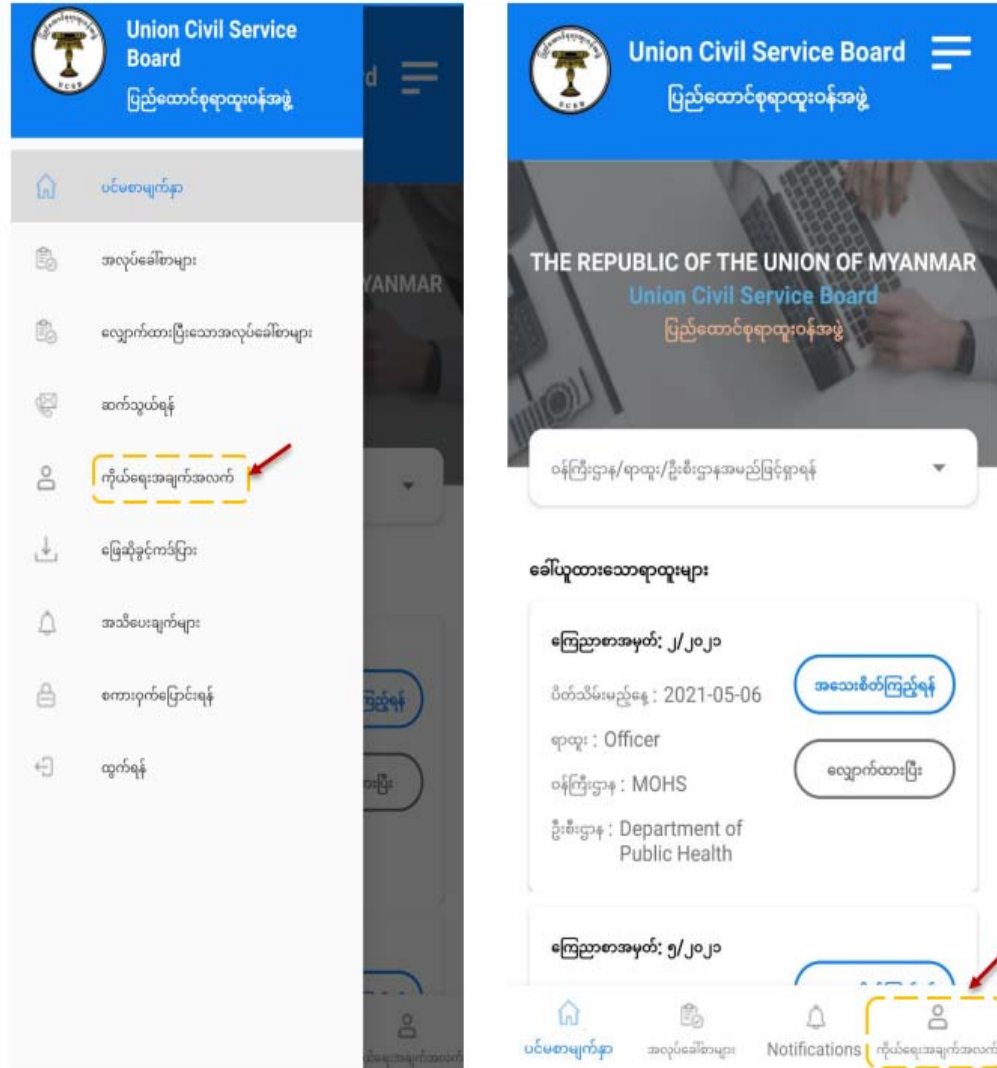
UCSB

Union Civil Service Board
ပြည်ထောင်စုရာထူးဝန်အဖွဲ့

ပင်မစာမျက်နှာ
အလုပ်ခေါ်စာများ
လျှောက်ထားပြီးသောအလုပ်ခေါ်စာများ
ဆက်သွယ်ရန်
ကိုယ်ရေးအချက်အလက်
ဖြေဆိုခွင့်ကဒ်ပြား
အသိပေးချက်များ
စကားဝှက်ပြောင်းရန်
ထွက်ရန်

d
YANMAR
ကြည့်ရန်
ထားပြီး
ယ်ရေးအချက်အလက်

UCSB

Union Civil Service Board
ပြည်ထောင်စုရာထူးဝန်အဖွဲ့

THE REPUBLIC OF THE UNION OF MYANMAR
Union Civil Service Board
ပြည်ထောင်စုရာထူးဝန်အဖွဲ့

ဝန်ကြီးဌာန/ရာထူး/ဦးစီးဌာနအမည်ဖြင့်ရှာရန်

ခေါ်ယူထားသောရာထူးများ

ကြေညာစာအမှတ်: ၂/၂၀၂၁
ပိတ်သိမ်းမည့်နေ့ : 2021-05-06
ရာထူး : Officer
ဝန်ကြီးဌာန : MOHS
ဦးစီးဌာန : Department of Public Health
အသေးစိတ်ကြည့်ရန်
လျှောက်ထားပြီး

ကြေညာစာအမှတ်: ၅/၂၀၂၁

ပင်မစာမျက်နှာ
အလုပ်ခေါ်စာများ
Notifications
ကိုယ်ရေးအချက်အလက်